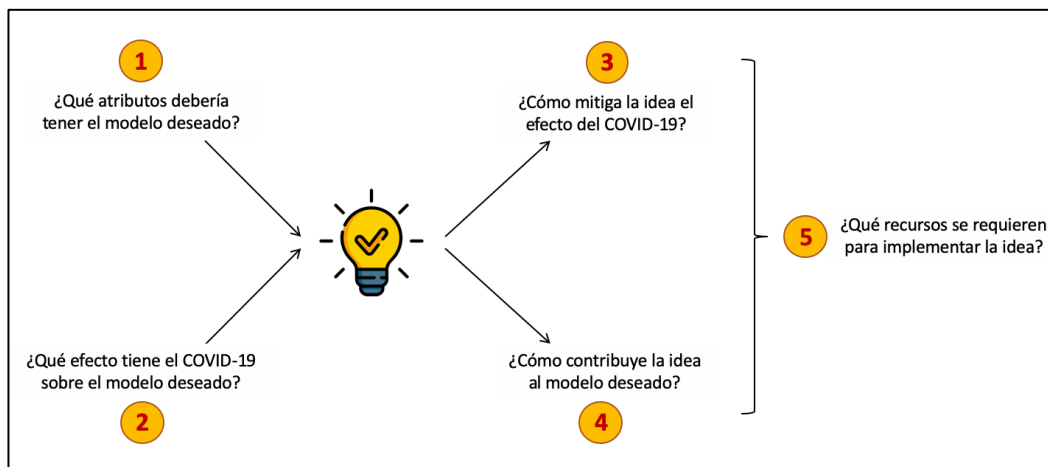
1

¿Qué atributos debería tener el modelo deseado?

3

¿Cómo mitiga la idea el efecto del COVID-19?

5

¿Qué recursos se requieren para implementar la idea?

¿Qué efecto tiene el COVID-19 sobre el modelo deseado?

2

¿Cómo contribuye la idea al modelo deseado?

4